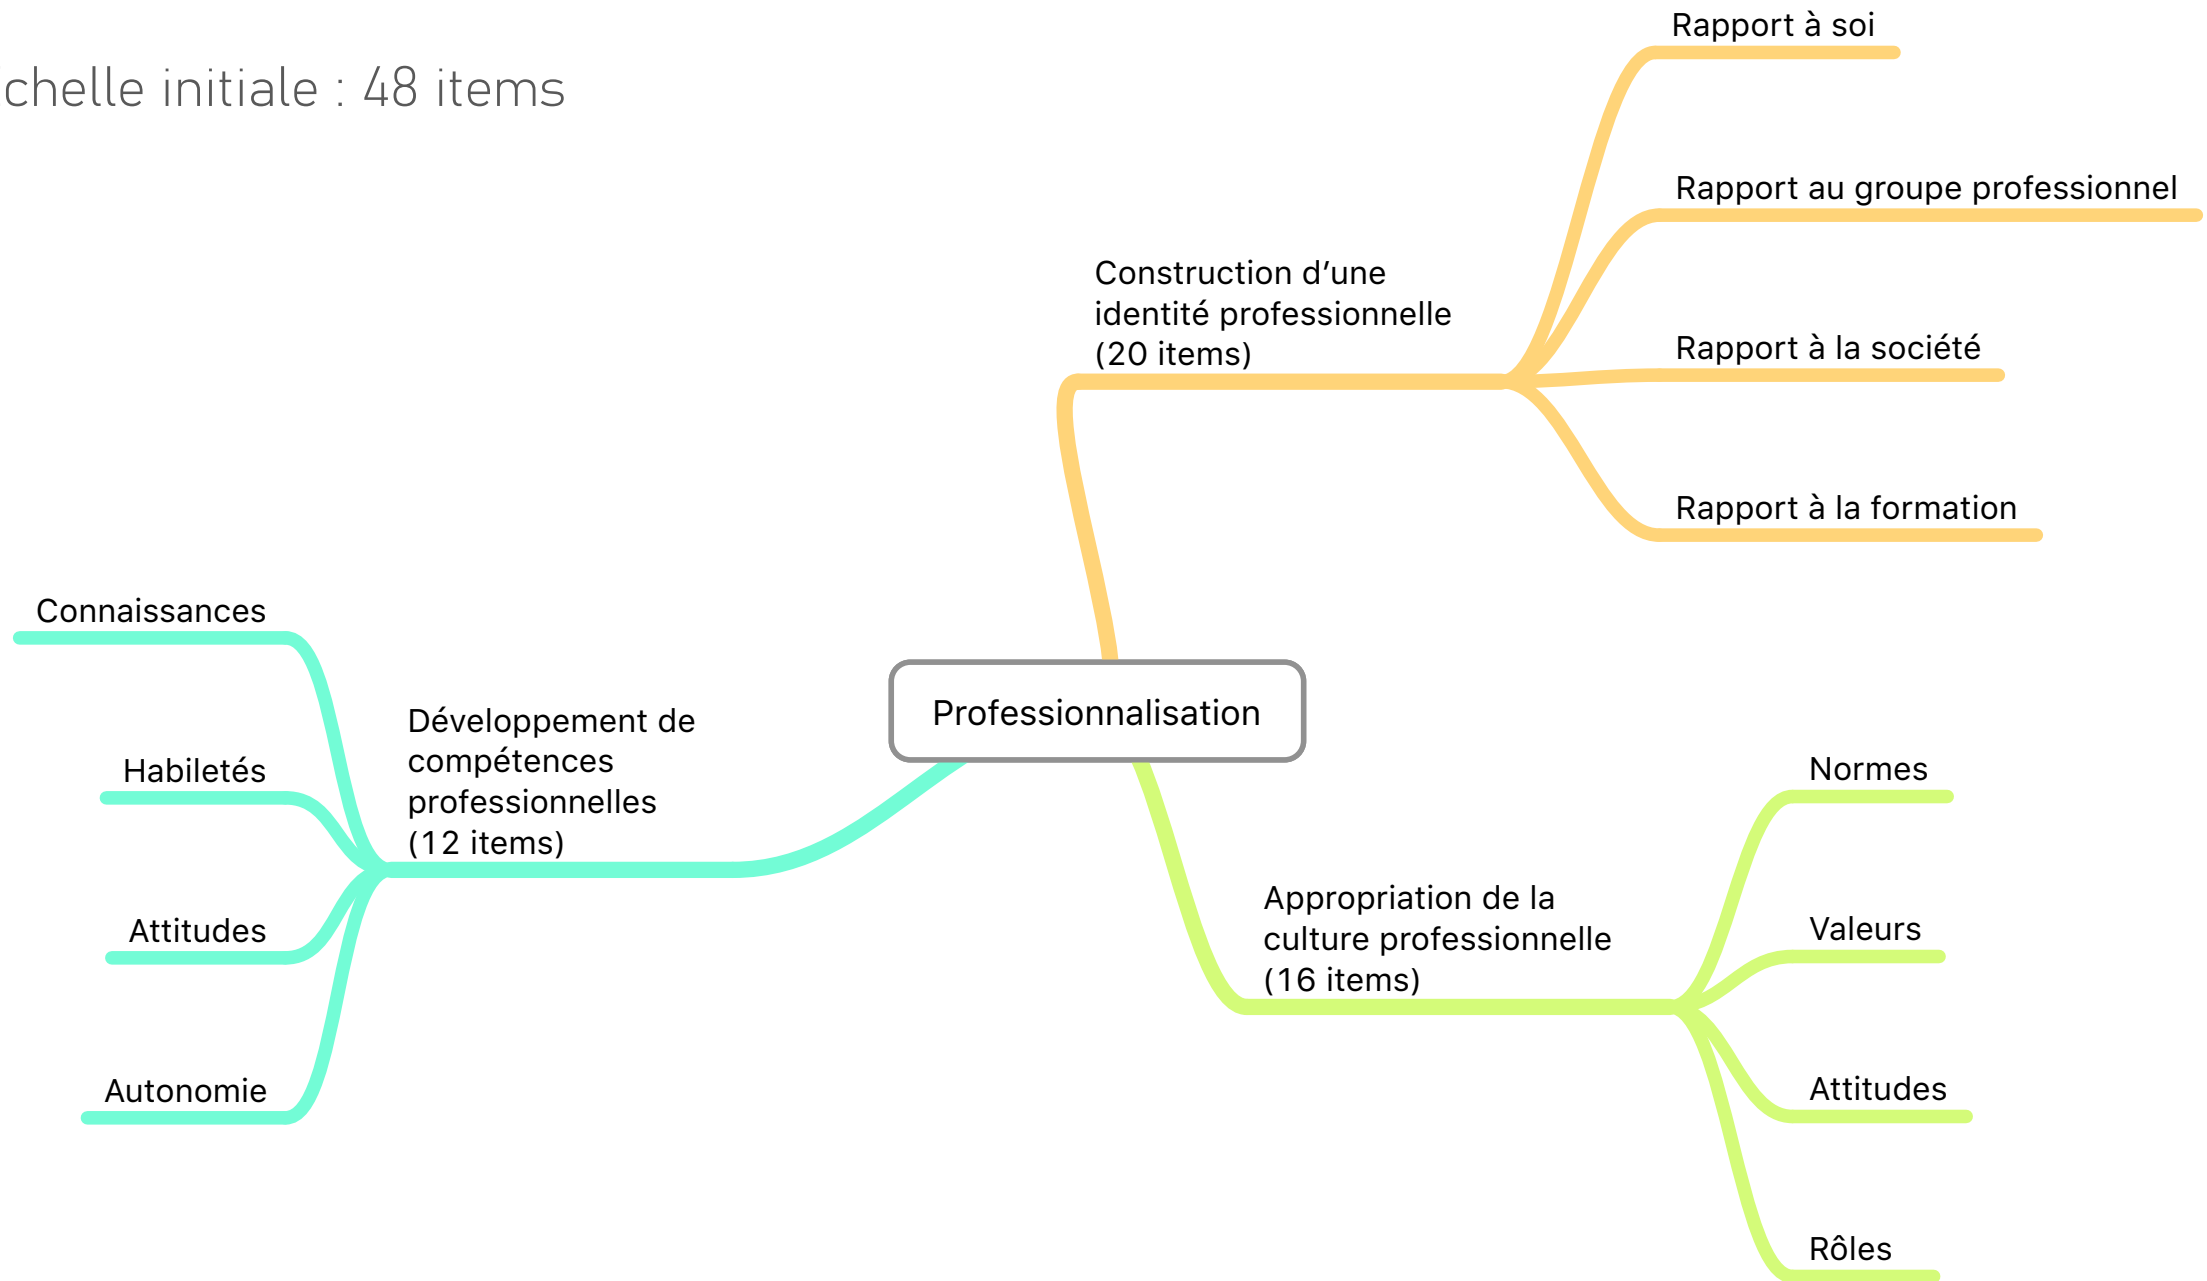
chelle initiale : 48 items

Professionnalisation

Construction d'une identité professionnelle (20 items)

Rapport à soi

Rapport au groupe professionnel

Rapport à la société

Rapport à la formation

Développement de compétences professionnelles (12 items)

Connaissances

Habiletés

Attitudes

Autonomie

Appropriation de la culture professionnelle (16 items)

Normes

Valeurs

Attitudes

Rôles